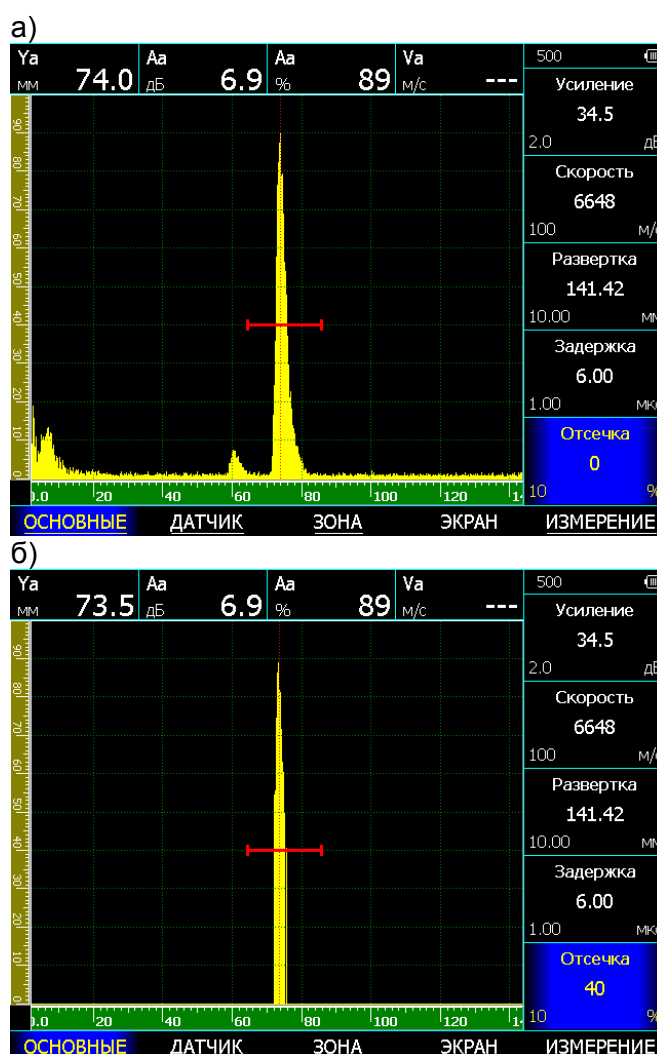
а)

Ya мм 74.0 Aa дБ 6.9 Aa % 89 Va м/с ---

500

Усиление
34.5
2.0 дБ

Скорость
6648
100 м/с

Развертка
141.42
10.00 мм

Задержка
6.00
1.00 мкс

Отсечка
0
10 %

90 80 70 60 50 40 30 20 10 0

0.0 20 40 60 80 100 120 1

ОСНОВНЫЕ ДАТЧИК ЗОНА ЭКРАН ИЗМЕРЕНИЕ

б)

Ya мм 73.5 Aa дБ 6.9 Aa % 89 Va м/с ---

500

Усиление
34.5
2.0 дБ

Скорость
6648
100 м/с

Развертка
141.42
10.00 мм

Задержка
6.00
1.00 мкс

Отсечка
40
10 %

90 80 70 60 50 40 30 20 10 0

0.0 20 40 60 80 100 120 1

ОСНОВНЫЕ ДАТЧИК ЗОНА ЭКРАН ИЗМЕРЕНИЕ